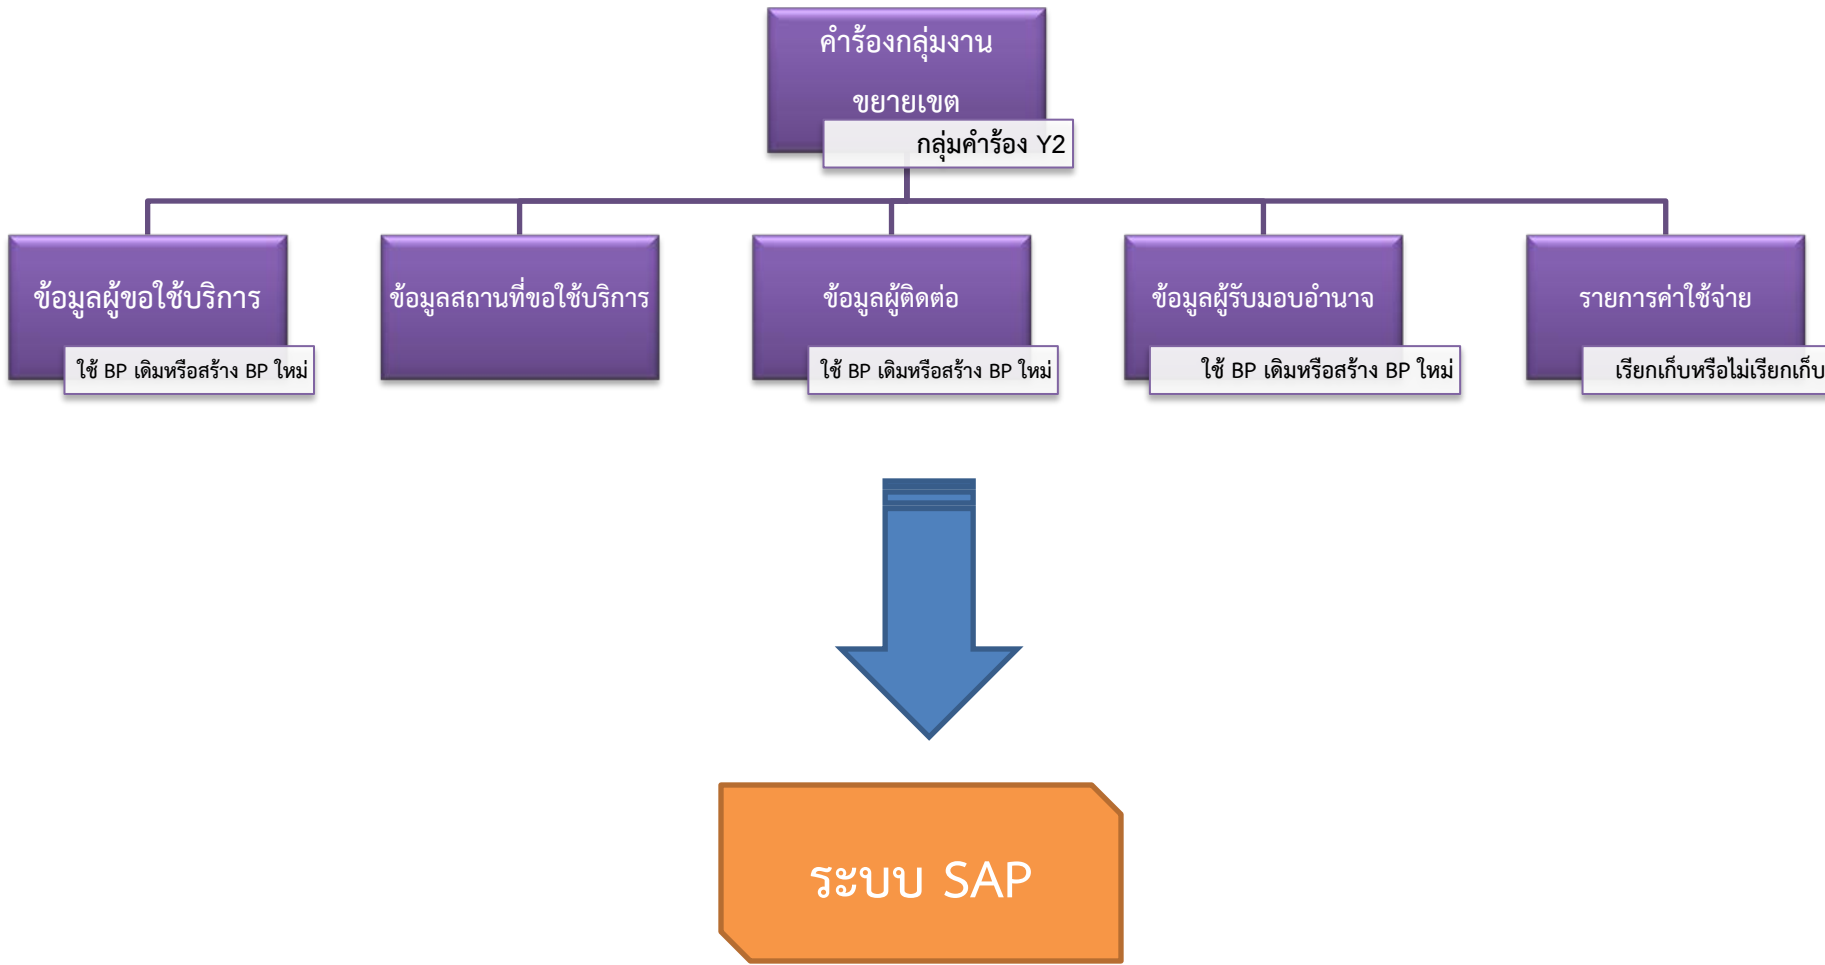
คำร้องกลุ่มงานขยายเขต

กลุ่มคำร้อง Y2

ข้อมูลผู้ขอใช้บริการ

ใช้ BP เดิมหรือสร้าง BP ใหม่

ข้อมูลสถานที่ขอใช้บริการ

ข้อมูลผู้ติดต่อ

ใช้ BP เดิมหรือสร้าง BP ใหม่

ข้อมูลผู้รับมอบอำนาจ

ใช้ BP เดิมหรือสร้าง BP ใหม่

รายการค่าใช้จ่าย

เรียกเก็บหรือไม่เรียกเก็บ

ระบบ SAP